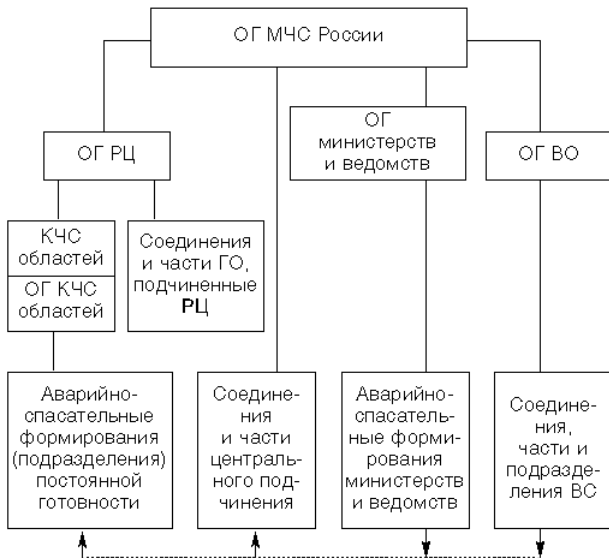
ОГ МЧС России

ОГ РЦ

ОГ министерств и ведомств

ОГ ВО

КЧС областей

ОГ КЧС областей

Соединения и части ГО, подчиненные РЦ

Аварийно-спасательные формирования (подразделения) постоянной готовности

Соединения и части центрального подчинения

Аварийно-спасательные формирования министерств и ведомств

Соединения, части и подразделения ВС